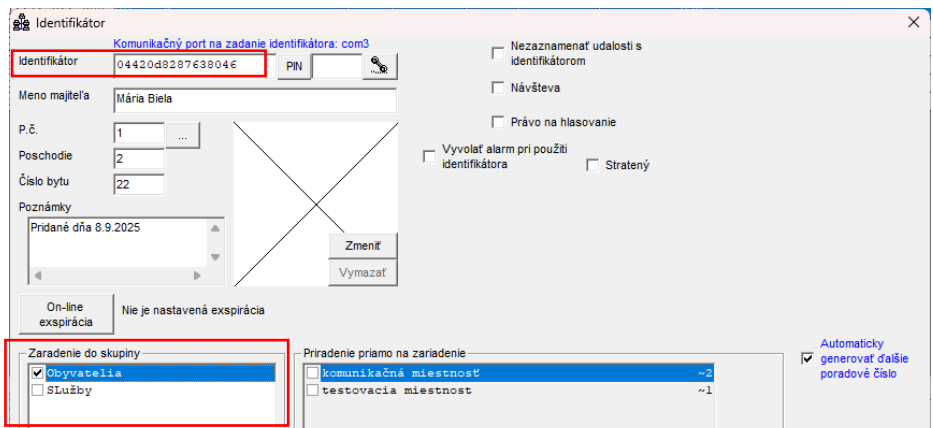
Identifikátor

Komunikačný port na zadanie identifikátora: com3

Identifikátor 04420d8287638046 PIN

Meno majiteľa Mária Biela

P.č. 1 ...

Poschodie 2

Číslo bytu 22

Poznámky

Pridané dňa 8.9.2025

Zmeniť

Vymazať

On-line expsirácia

Nie je nastavená exspirácia

Nezaznamenať udalosti s identifikátorom

Návšteva

Právo na hlasovanie

Vyvolať alarm pri použití identifikátora

Stratený

Zaradenie do skupiny

Obyvatelia

SLužby

Priradenie priamo na zariadenie

komunikačná miestnosť ~2

testovacia miestnost ~1

Automaticky generovať ďalšie poradové číslo